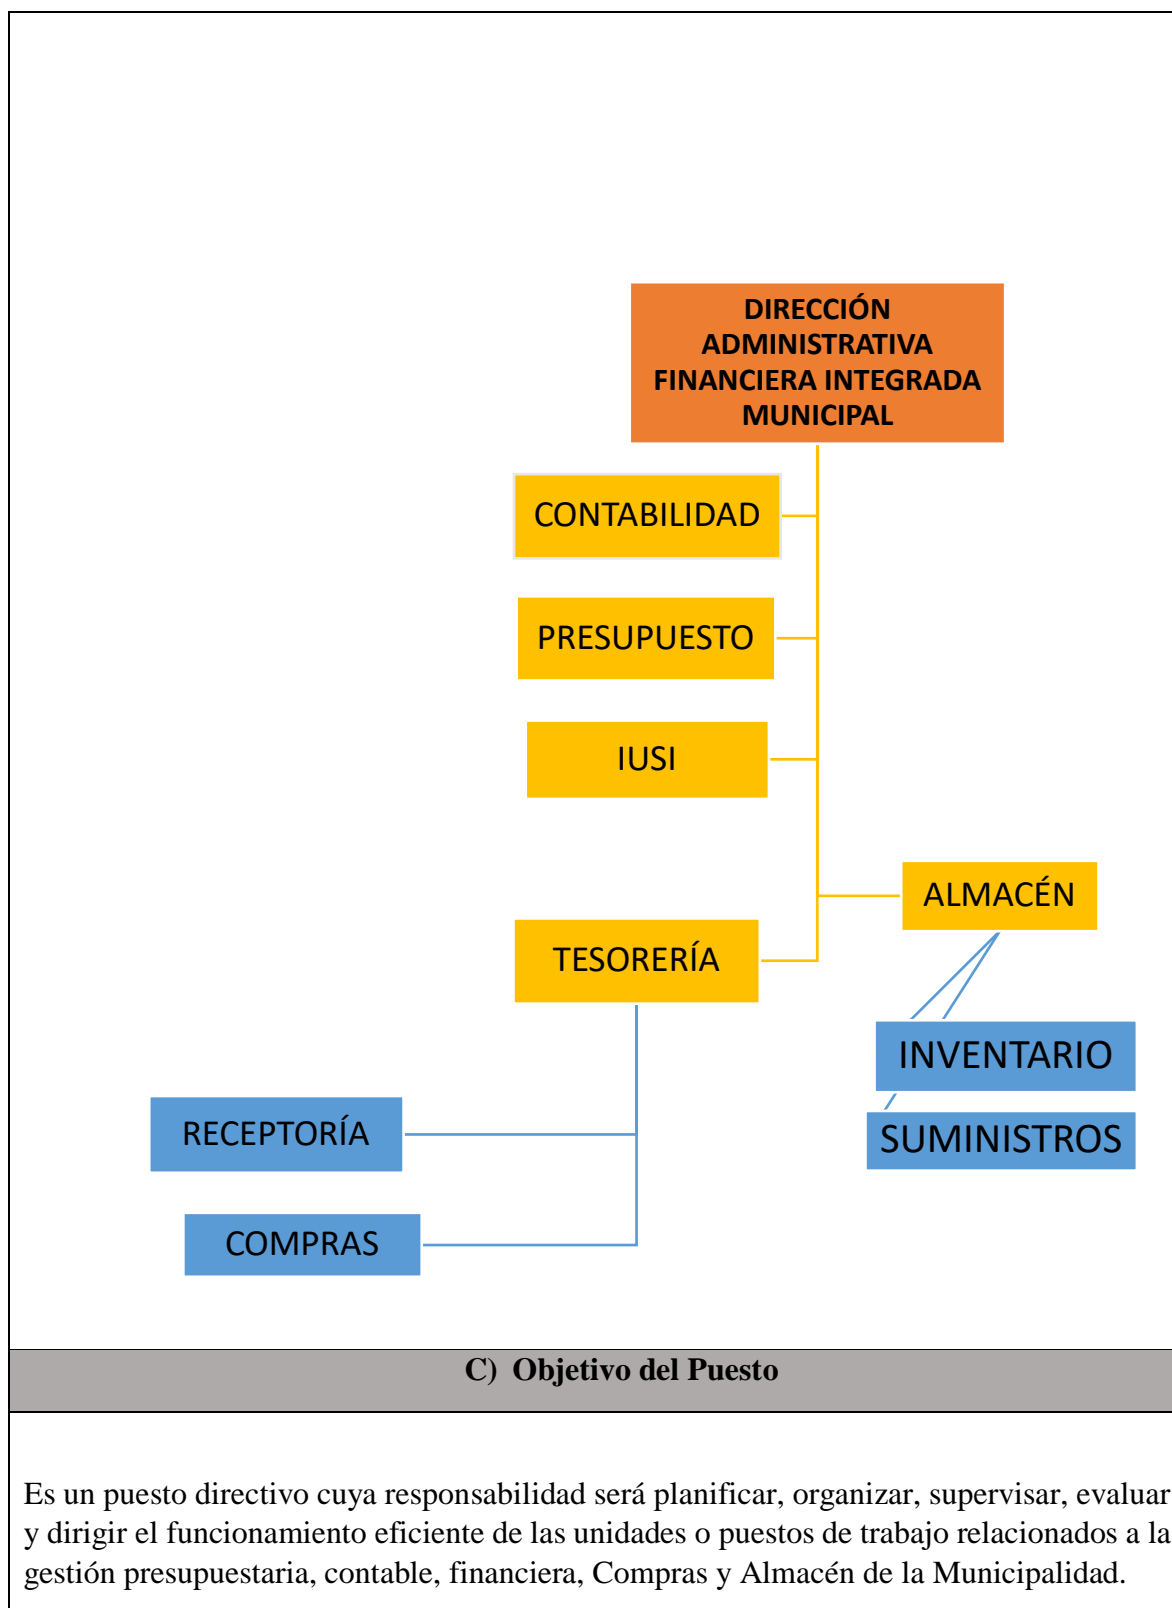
DIRECCIÓN ADMINISTRATIVA FINANCIERA INTEGRADA MUNICIPAL

CONTABILIDAD

PRESUPUESTO

IUSI

ALMACÉN

TESORERÍA

INVENTARIO

SUMINISTROS

RECEPTORÍA

COMPRAS

C) Objetivo del Puesto

Es un puesto directivo cuya responsabilidad será planificar, organizar, supervisar, evaluar y dirigir el funcionamiento eficiente de las unidades o puestos de trabajo relacionados a la gestión presupuestaria, contable, financiera, Compras y Almacén de la Municipalidad.